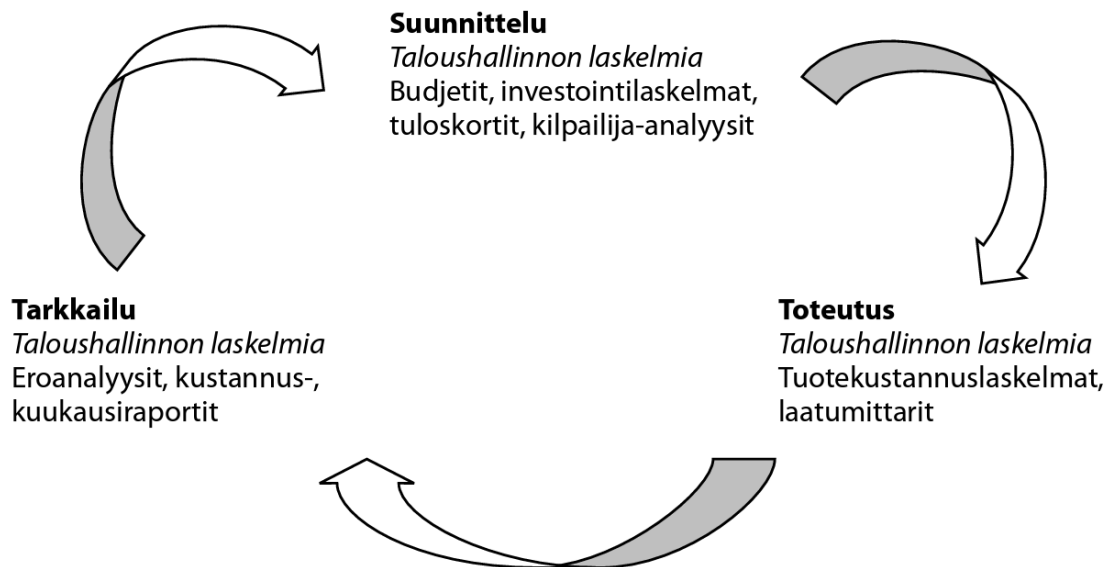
**Suunnittelu**
*Taloushallinnon laskelmia*
Budjetit, investointilaskelmat, tuloskortit, kilpailija-analyysit

**Tarkkailu**
*Taloushallinnon laskelmia*
Eroanalyysit, kustannus-, kuukausiraportit

**Toteutus**
*Taloushallinnon laskelmia*
Tuotekustannuslaskelmat, laatumittarit